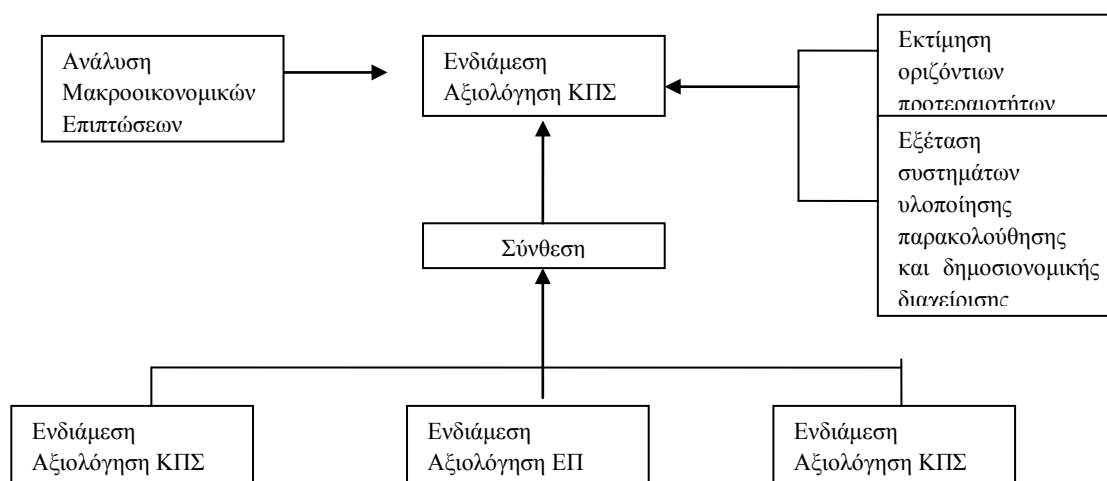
Ανάλυση Μακροοικονομικών Επιπτώσεων

Ενδιάμεση Αξιολόγηση ΚΠΣ

Εκτίμηση οριζόντιων προτεραιοτήτων

Εξέταση συστημάτων υλοποίησης παρακολούθησης και δημοσιονομικής διαχείρισης

Σύνθεση

Ενδιάμεση Αξιολόγηση ΚΠΣ

Ενδιάμεση Αξιολόγηση ΕΠ

Ενδιάμεση Αξιολόγηση ΚΠΣ